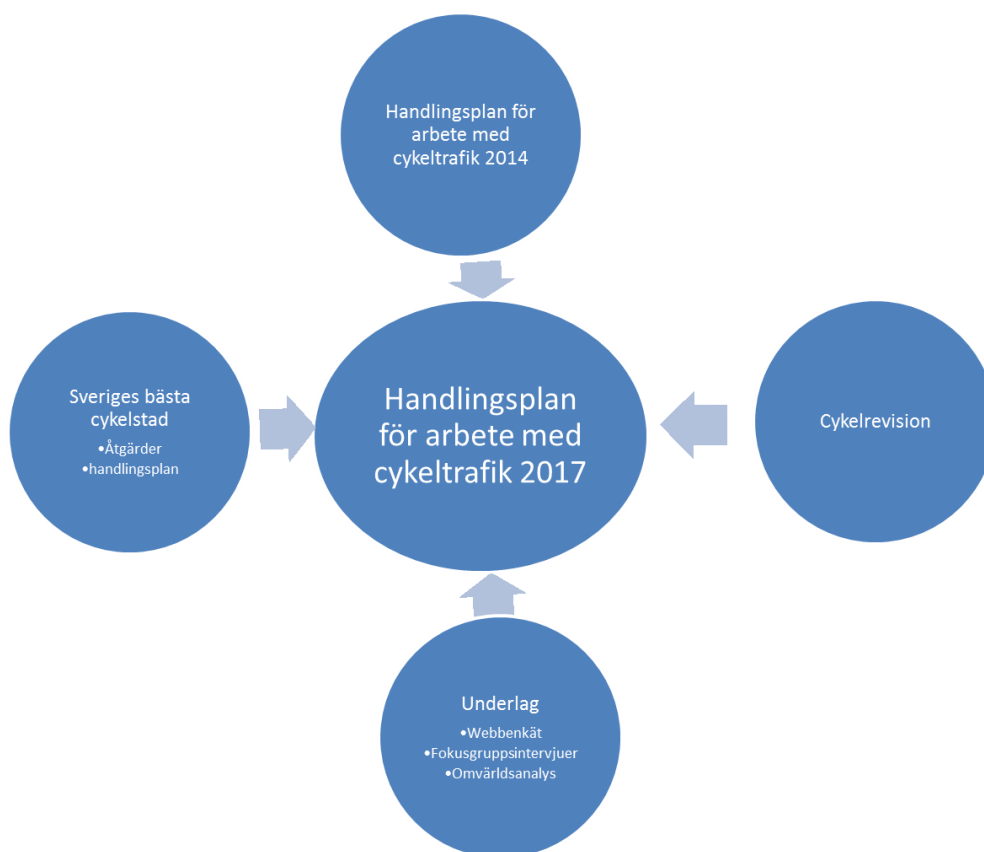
Handlingsplan för arbete med cykeltrafik 2014

Sveriges bästa cykelstad
•Åtgärder
•handlingsplan

Handlingsplan för arbete med cykeltrafik 2017

Cykelrevision

Underlag
•Webbenkät
•Fokusgruppsintervjuer
•Omvärldsanalys